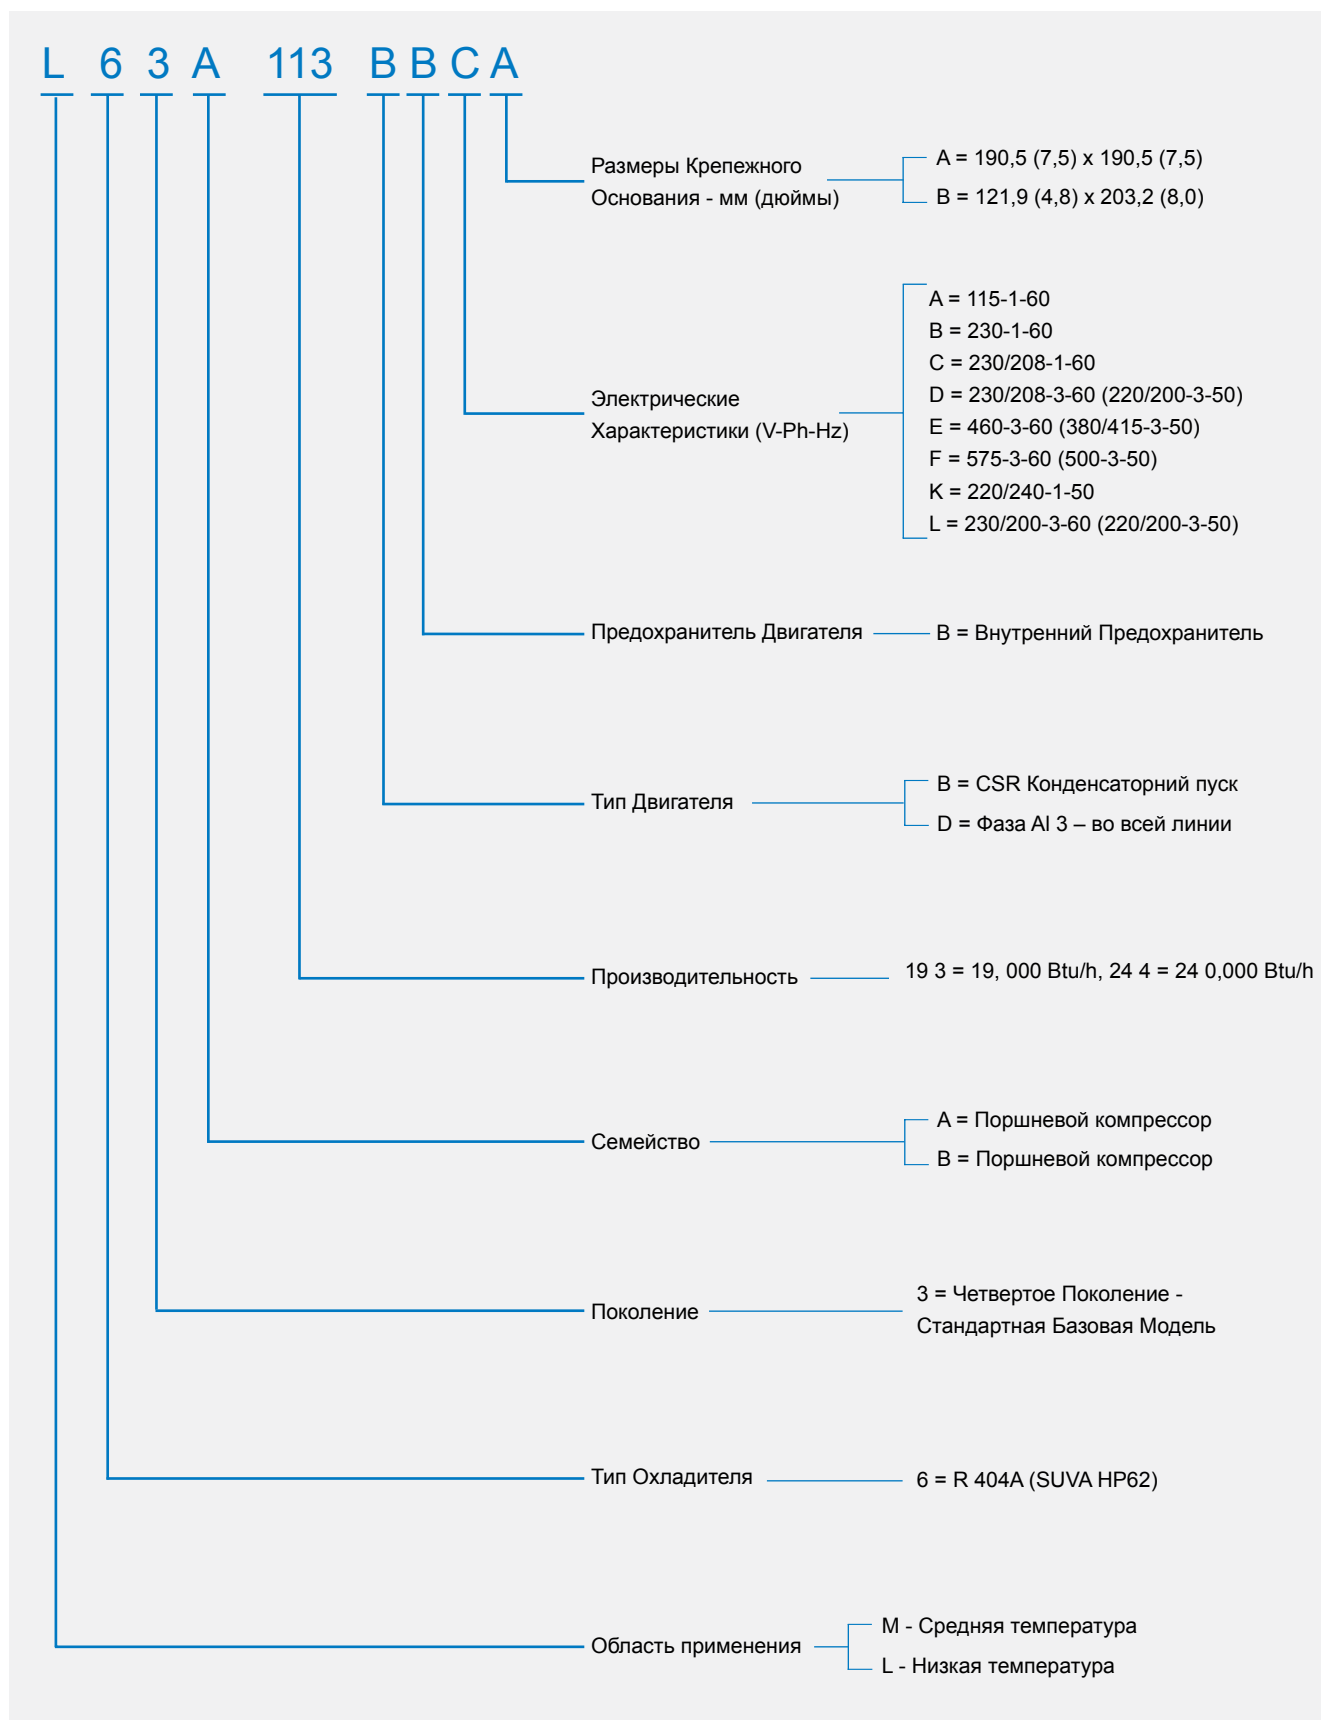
L 6 3 A 113 B B C A

Размеры Крепежного Основания - мм (дюймы)
A = 190,5 (7,5) x 190,5 (7,5)
B = 121,9 (4,8) x 203,2 (8,0)

Электрические Характеристики (V-Ph-Hz)
A = 115-1-60
B = 230-1-60
C = 230/208-1-60
D = 230/208-3-60 (220/200-3-50)
E = 460-3-60 (380/415-3-50)
F = 575-3-60 (500-3-50)
K = 220/240-1-50
L = 230/200-3-60 (220/200-3-50)

Предохранитель Двигателя
B = Внутренний Предохранитель

Тип Двигателя
B = CSR Конденсаторний пуск
D = Фаза Al 3 – во всей линии

Производительность
19 3 = 19, 000 Btu/h, 24 4 = 24 0,000 Btu/h

Семейство
A = Поршневой компрессор
B = Поршневой компрессор

Поколение
3 = Четвертое Поколение - Стандартная Базовая Модель

Тип Охладителя
6 = R 404A (SUVA HP62)

Область применения
M - Средняя температура
L - Низкая температура